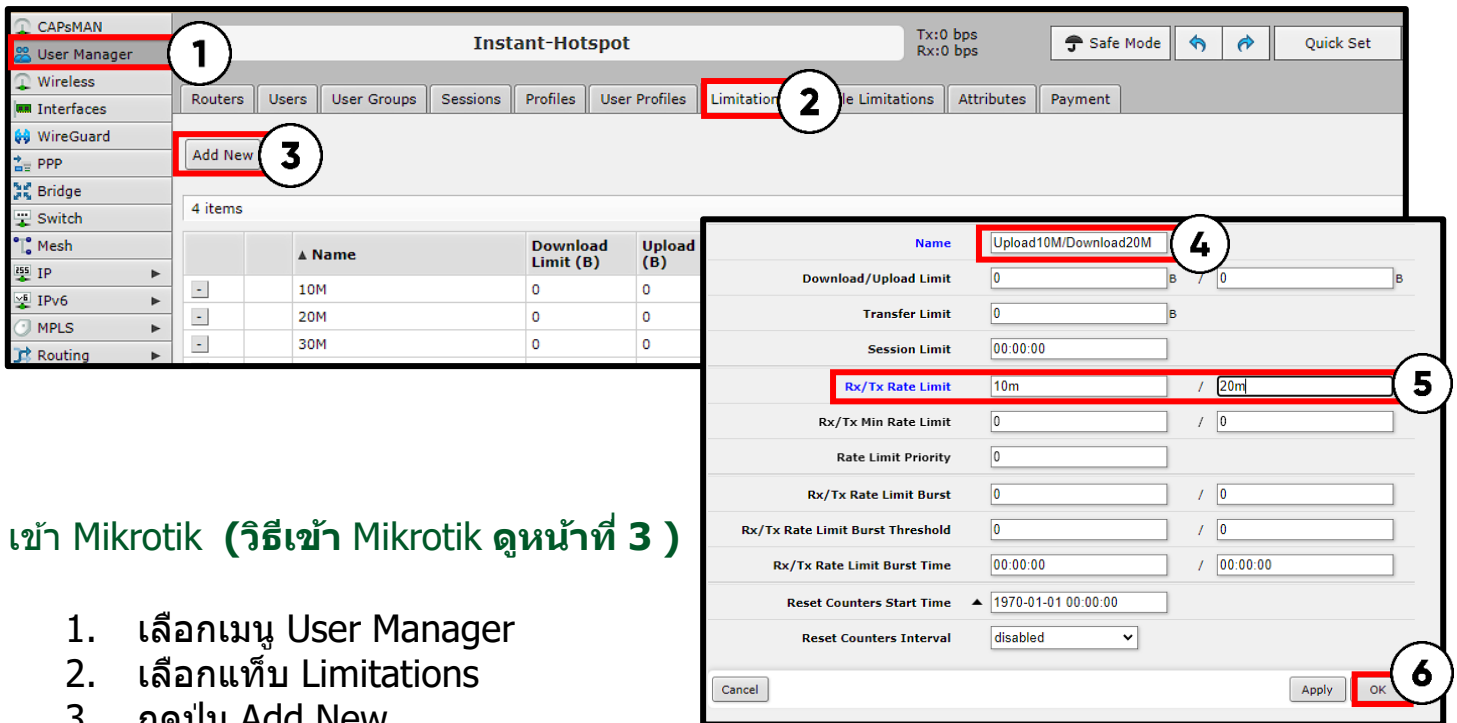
CAPsMAN
User Manager
Wireless
Interfaces
WireGuard
PPP
Bridge
Switch
Mesh
IP
IPv6
MPLS
Routing

1

Instant-Hotspot

Tx:0 bps
Rx:0 bps

Safe Mode

Quick Set

Routers | Users | User Groups | Sessions | Profiles | User Profiles | Limitation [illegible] | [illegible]le Limitations | Attributes | Payment

2

Add New

3

4 items

| | | ▲ Name | Download Limit (B) | Upload (B) |
|---|---|---|---|---|
| - | | 10M | 0 | 0 |
| - | | 20M | 0 | 0 |
| - | | 30M | 0 | 0 |

Name: Upload10M/Download20M

4

Download/Upload Limit: 0 B / 0 B
Transfer Limit: 0 B
Session Limit: 00:00:00
Rx/Tx Rate Limit: 10m / 20m

5

Rx/Tx Min Rate Limit: 0 / 0
Rate Limit Priority: 0
Rx/Tx Rate Limit Burst: 0 / 0
Rx/Tx Rate Limit Burst Threshold: 0 / 0
Rx/Tx Rate Limit Burst Time: 00:00:00 / 00:00:00
Reset Counters Start Time: 1970-01-01 00:00:00
Reset Counters Interval: disabled

Cancel
Apply
OK

6

เข้า Mikrotik (วิธีเข้า Mikrotik ดูหน้าที่ 3 )

1. เลือกเมนู User Manager
2. เลือกแท็บ Limitations
3. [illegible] Add New